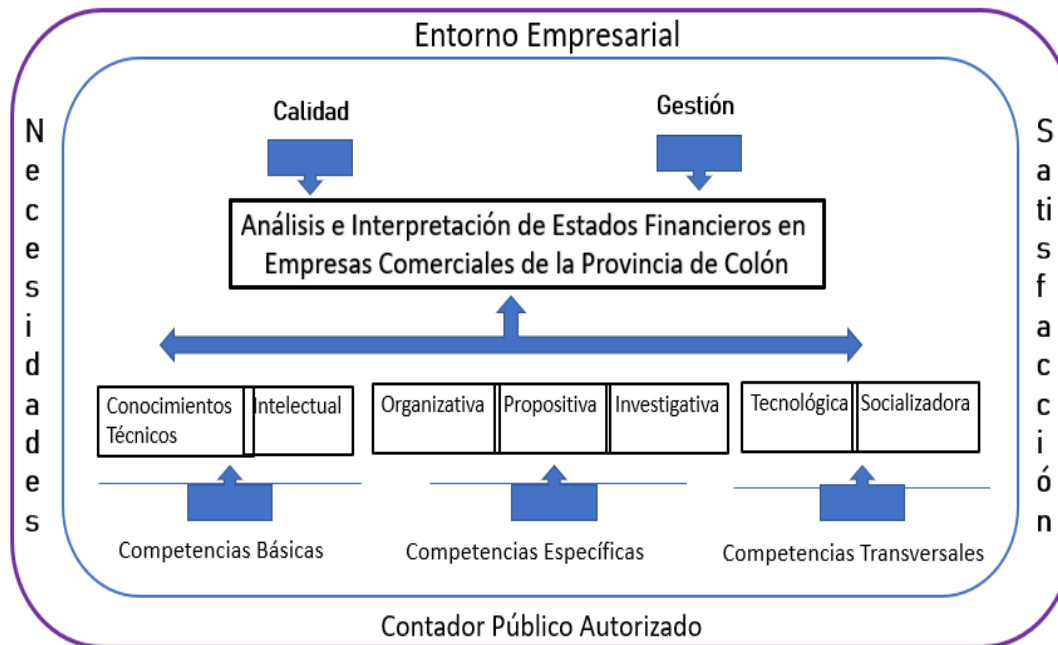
Entorno Empresarial

Necesidades

Satisfacción

Calidad

Gestión

Análisis e Interpretación de Estados Financieros en Empresas Comerciales de la Provincia de Colón

Conocimientos Técnicos

Intelectual

Organizativa

Propositiva

Investigativa

Tecnológica

Socializadora

Competencias Básicas

Competencias Específicas

Competencias Transversales

Contador Público Autorizado